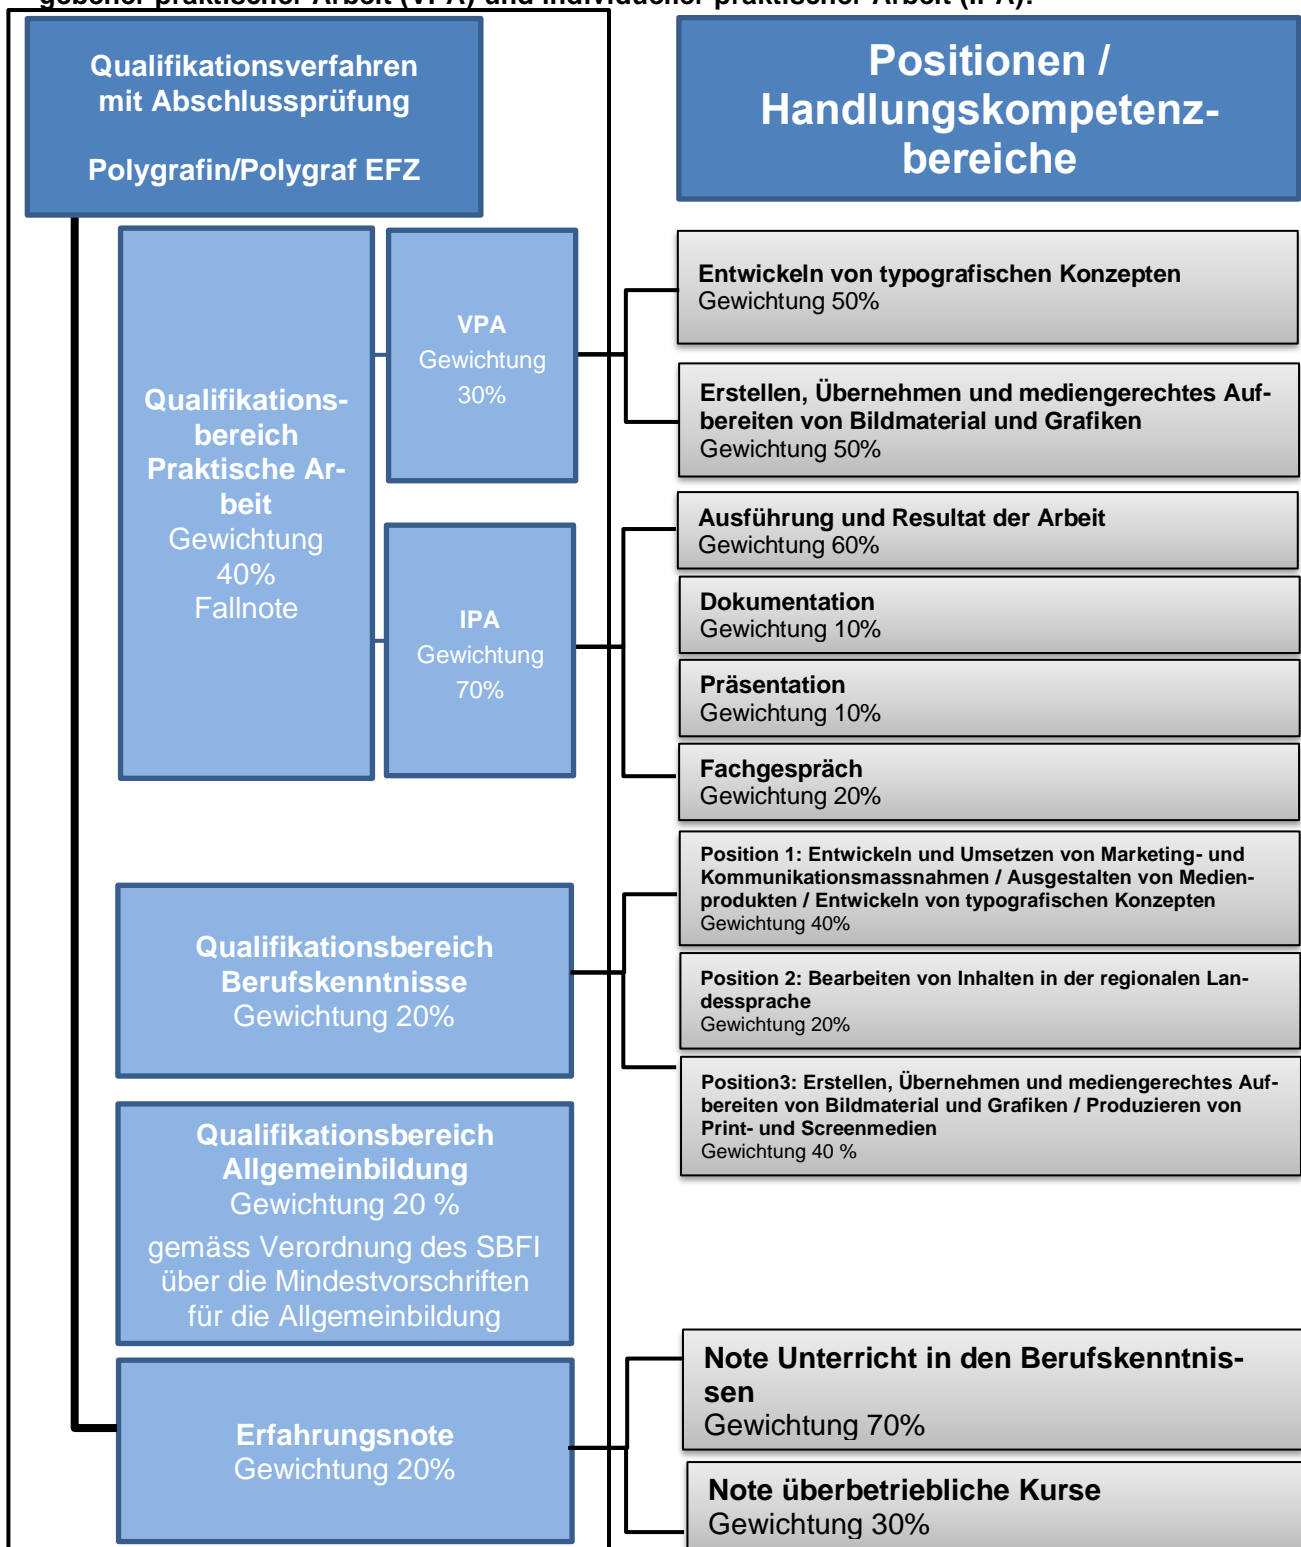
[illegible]

Qualifikationsverfahren mit Abschlussprüfung

Polygrafin/Polygraf EFZ

Positionen / Handlungskompetenzbereiche

Qualifikationsbereich Praktische Arbeit
Gewichtung 40%
Fallnote

VPA
Gewichtung 30%

Entwickeln von typografischen Konzepten
Gewichtung 50%

Erstellen, Übernehmen und mediengerechtes Aufbereiten von Bildmaterial und Grafiken
Gewichtung 50%

IPA
Gewichtung 70%

Ausführung und Resultat der Arbeit
Gewichtung 60%

Dokumentation
Gewichtung 10%

Präsentation
Gewichtung 10%

Fachgespräch
Gewichtung 20%

Qualifikationsbereich Berufskenntnisse
Gewichtung 20%

Position 1: Entwickeln und Umsetzen von Marketing- und Kommunikationsmassnahmen / Ausgestalten von Medienprodukten / Entwickeln von typografischen Konzepten
Gewichtung 40%

Position 2: Bearbeiten von Inhalten in der regionalen Landessprache
Gewichtung 20%

Position3: Erstellen, Übernehmen und mediengerechtes Aufbereiten von Bildmaterial und Grafiken / Produzieren von Print- und Screenmedien
Gewichtung 40 %

Qualifikationsbereich Allgemeinbildung
Gewichtung 20 %
gemäss Verordnung des SBFI über die Mindestvorschriften für die Allgemeinbildung

Erfahrungsnote
Gewichtung 20%

Note Unterricht in den Berufskenntnissen
Gewichtung 70%

Note überbetriebliche Kurse
Gewichtung 30%